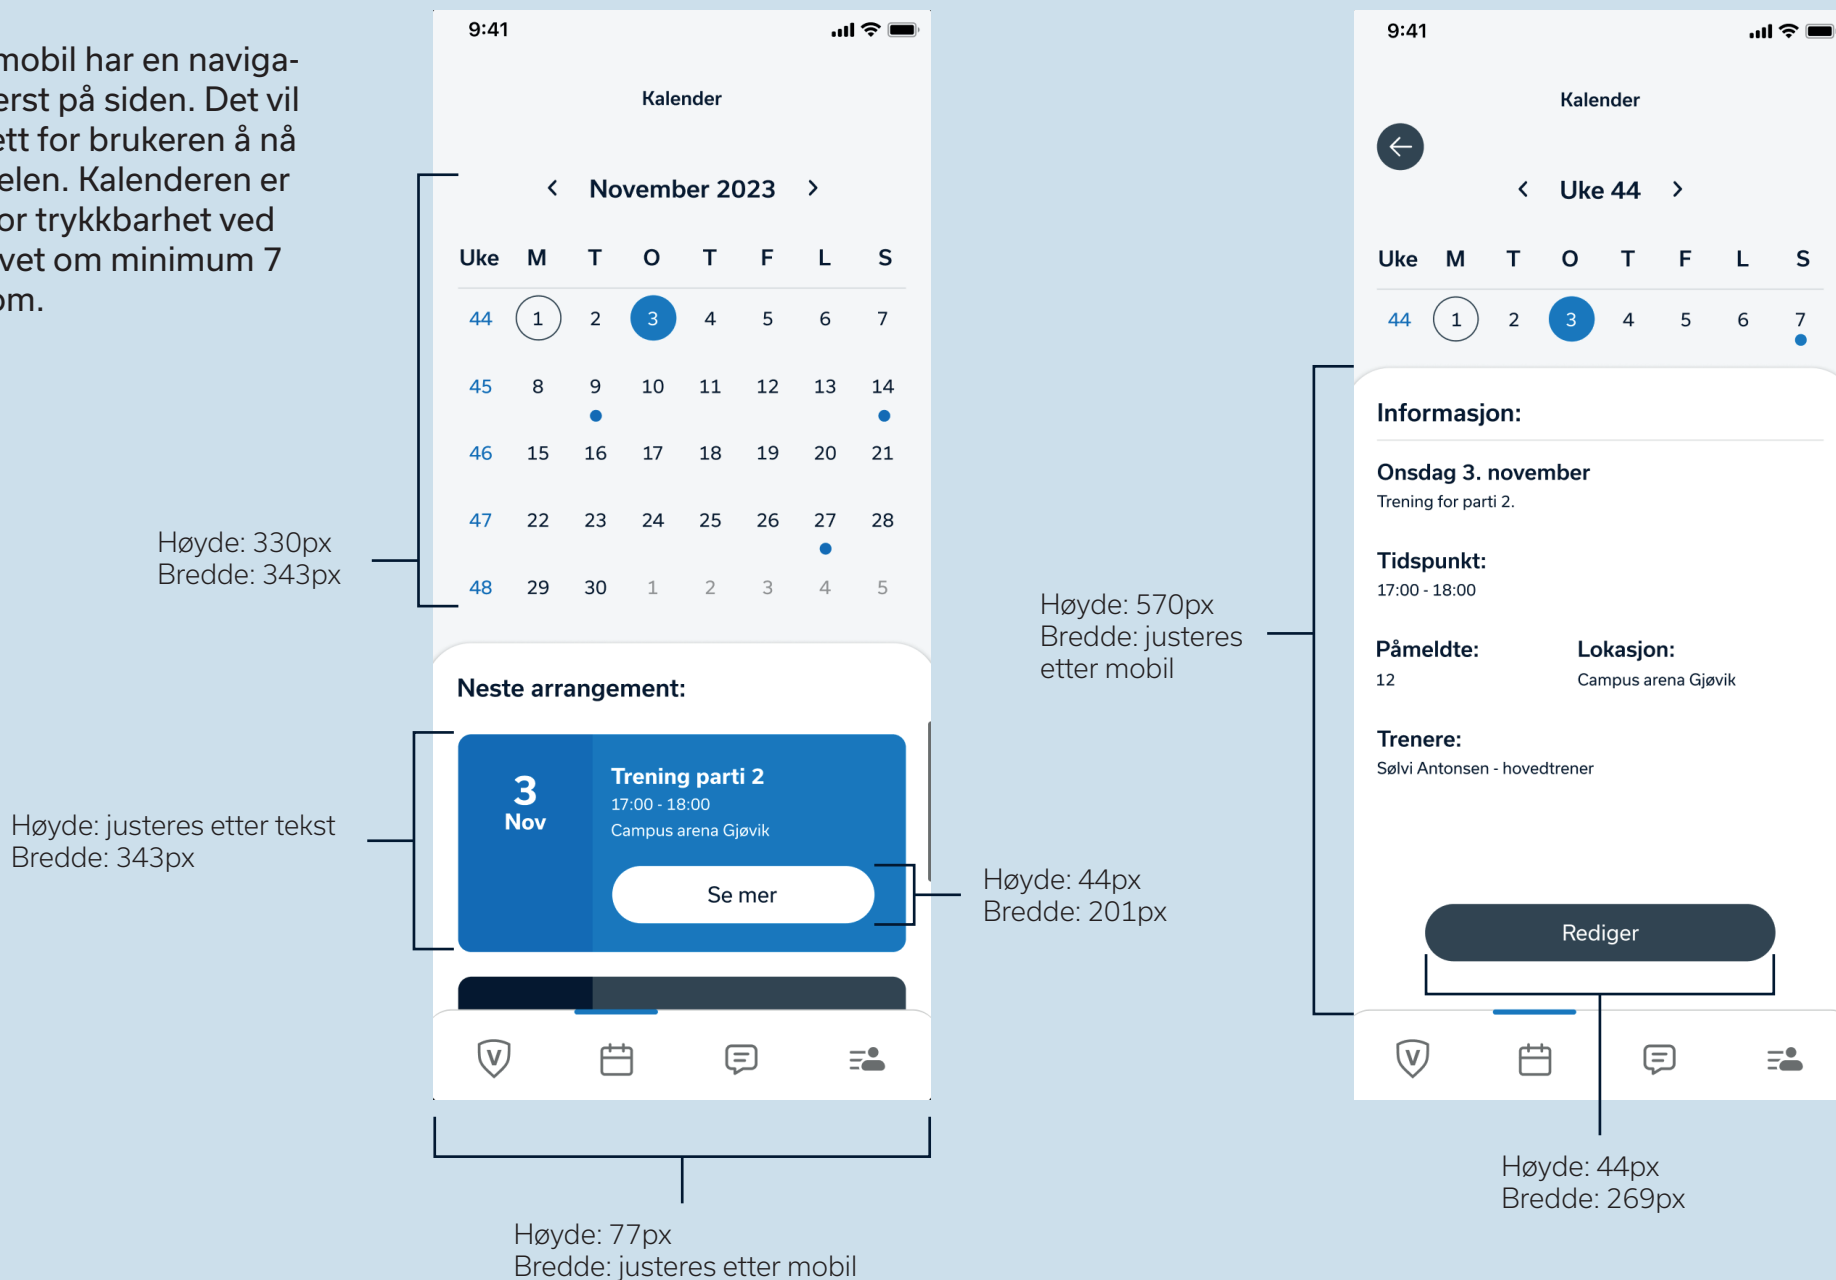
mobil har en navigaerst på siden. Det vil ett for brukeren å nå elen. Kalenderen er or trykkbarhet ved vet om minimum 7 om.

9:41

Kalender

‹ November 2023 ›

| Uke | M | T | O | T | F | L | S |
|---|---|---|---|---|---|---|---|
| 44 | 1 | 2 | 3 | 4 | 5 | 6 | 7 |
| 45 | 8 | 9 | 10 | 11 | 12 | 13 | 14 |
| 46 | 15 | 16 | 17 | 18 | 19 | 20 | 21 |
| 47 | 22 | 23 | 24 | 25 | 26 | 27 | 28 |
| 48 | 29 | 30 | 1 | 2 | 3 | 4 | 5 |

Høyde: 330px
Bredde: 343px

Neste arrangement:

3
Nov

Trening parti 2
17:00 - 18:00
Campus arena Gjøvik

Se mer

Høyde: justeres etter tekst
Bredde: 343px

Høyde: 44px
Bredde: 201px

Høyde: 77px
Bredde: justeres etter mobil

9:41

Kalender

‹ Uke 44 ›

| Uke | M | T | O | T | F | L | S |
|---|---|---|---|---|---|---|---|
| 44 | 1 | 2 | 3 | 4 | 5 | 6 | 7 |

Høyde: 570px
Bredde: justeres etter mobil

Informasjon:

Onsdag 3. november
Trening for parti 2.

Tidspunkt:
17:00 - 18:00

Påmeldte:
12

Lokasjon:
Campus arena Gjøvik

Trenere:
Sølvi Antonsen - hovedtrener

Rediger

Høyde: 44px
Bredde: 269px